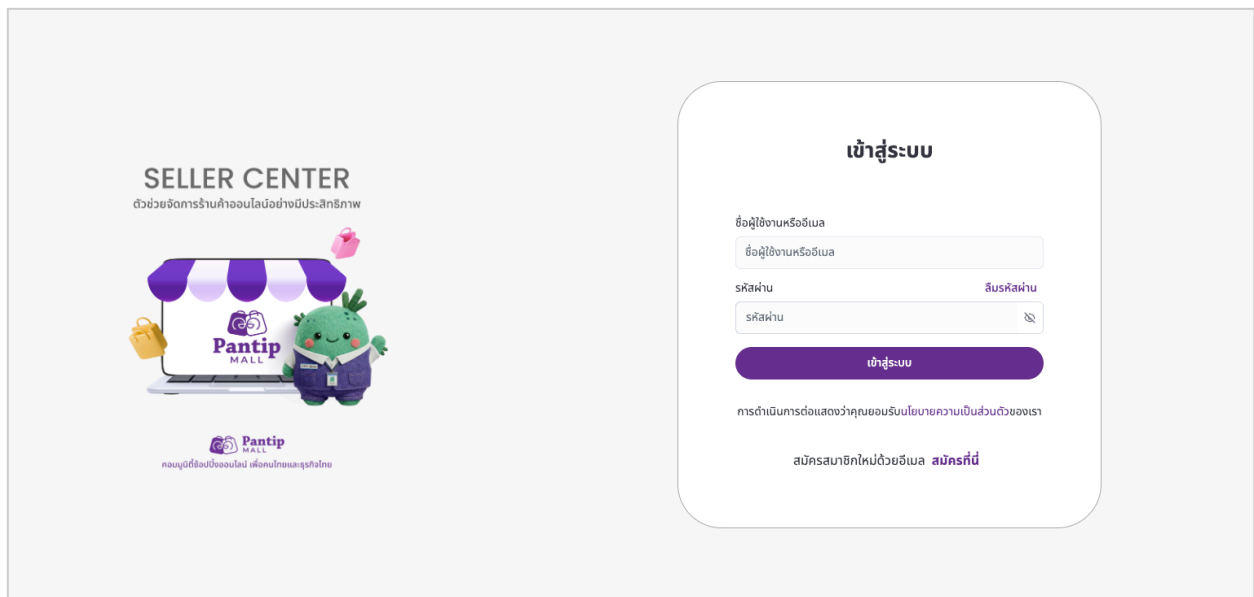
SELLER CENTER
ตัวช่วยจัดการร้านค้าออนไลน์อย่างมีประสิทธิภาพ

Pantip MALL

Pantip MALL
คอมมูนิตี้ช้อปปิ้งออนไลน์ เพื่อคนไทยและธุรกิจไทย

เข้าสู่ระบบ

ชื่อผู้ใช้งานหรืออีเมล
ชื่อผู้ใช้งานหรืออีเมล

รหัสผ่าน
ลืมรหัสผ่าน
รหัสผ่าน

เข้าสู่ระบบ

การดำเนินการต่อแสดงว่าคุณยอมรับนโยบายความเป็นส่วนตัวของเรา

สมัครสมาชิกใหม่ด้วยอีเมล สมัครที่นี่